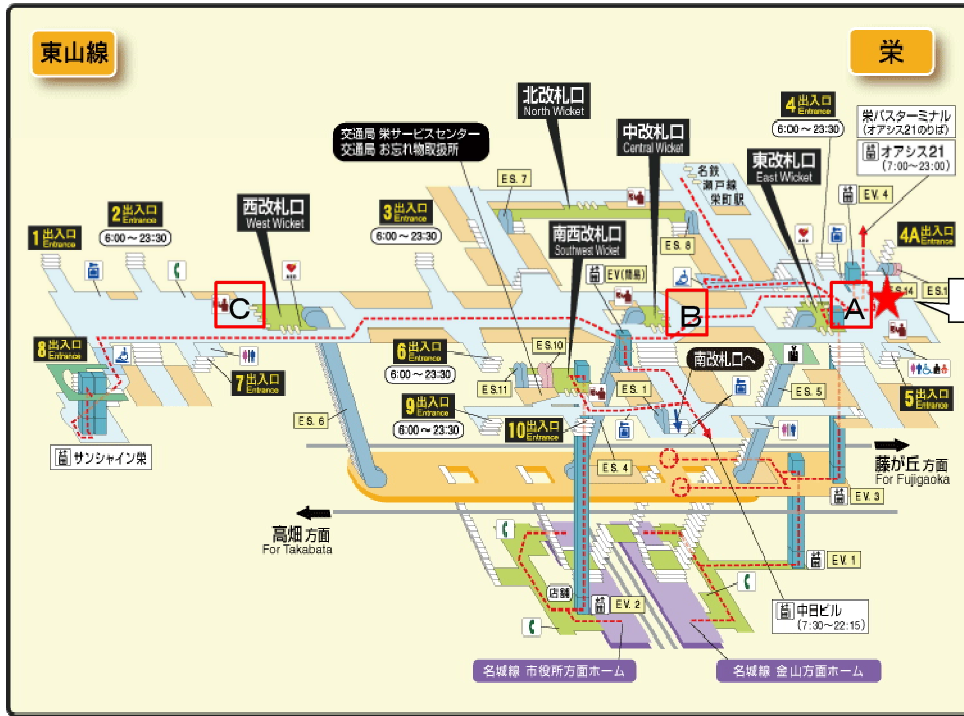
東山線

栄

北改札口
North Wicket

交通局 栄サービスセンター
交通局 お忘れ物取扱所

中改札口
Central Wicket

4出入口 Entrance
6:00～23:30

栄バスターミナル (オアシス21のりば)

オアシス21 (7:00～23:00)

東改札口
East Wicket

名鉄瀬戸線栄町駅

E.S. 7

E.S. 8

EV. 4

4A出入口 Entrance

E.S.14

E.S.1

西改札口
West Wicket

2出入口 Entrance
6:00～23:30

3出入口 Entrance
6:00～23:30

1出入口 Entrance

南西改札口
Southwest Wicket

EV(階段)

C

B

A

8出入口 Entrance

7出入口 Entrance

6出入口 Entrance
6:00～23:30

E.S.10

E.S.11

南改札口へ

E.S. 1

E.S. 5

5出入口 Entrance

E.S. 6

9出入口 Entrance
6:00～23:30

10出入口 Entrance

E.S. 4

サンシャイン栄

藤が丘 方面
For Fujigaoka

EV. 3

高畑 方面
For Takabata

EV. 1

店舗

EV. 2

中日ビル
(7:30～22:15)

名城線 市役所方面ホーム

名城線 金山方面ホーム